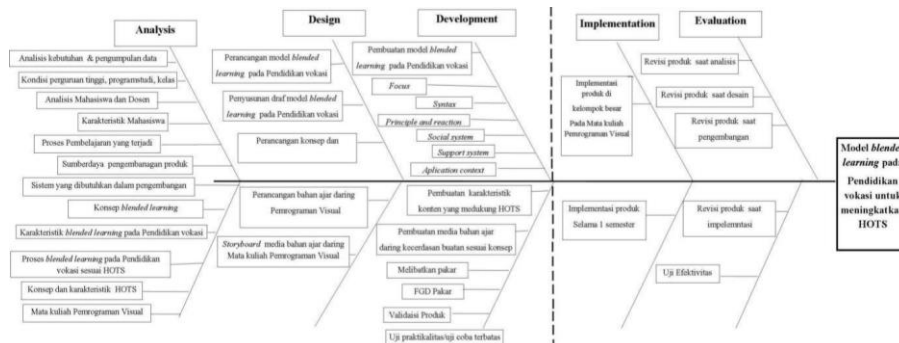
Analysis

Design

Development

Implementation

Evaluation

Analisis kebutuhan & pengumpulan data

Kondisi perguruan tinggi, programstudi, kelas

Analisis Mahasiswa dan Dosen

Karakteristik Mahasiswa

Proses Pembelajaran yang terjadi

Sumberdaya pengembanagan produk

Sistem yang dibutuhkan dalam pengembangan

Konsep blended learning

Karakteristik blended learning pada Pendidikan vokasi

Proses blended learning pada Pendidikan vokasi sesuai HOTS

Konsep dan karakteristik HOTS

Mata kuliah Pemrograman Visual

Perancangan model blended learning pada Pendidikan vokasi

Penyusunan draf model blended learning pada Pendidikan vokasi

Perancangan konsep dan

Perancangan bahan ajar daring Pemrograman Visual

Storyboard media bahan ajar daring Mata kuliah Pemrograman Visual

Pembuatan model blended learning pada Pendidikan vokasi

Focus

Syntax

Principle and reaction

Social system

Support system

Aplication context

Pembuatan karakteristik konten yang medukung HOTS

Pembuatan media bahan ajar daring kecerdasan buatan sesuai konsep

Melibatkan pakar

FGD Pakar

Validaisi Produk

Uji praktikalitas/uji coba terbatas

Implementasi produk di kelompok besar Pada Mata kuliah Pemrograman Visual

Implementasi produk Selama 1 semester

Revisi produk saat analisis

Revisi produk saat desain

Revisi produk saat pengembangan

Revisi produk saat implementasi

Uji Efektivitas

Model blende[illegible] learning pada Pendidikan vokasi untuk meningkatka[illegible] HOTS